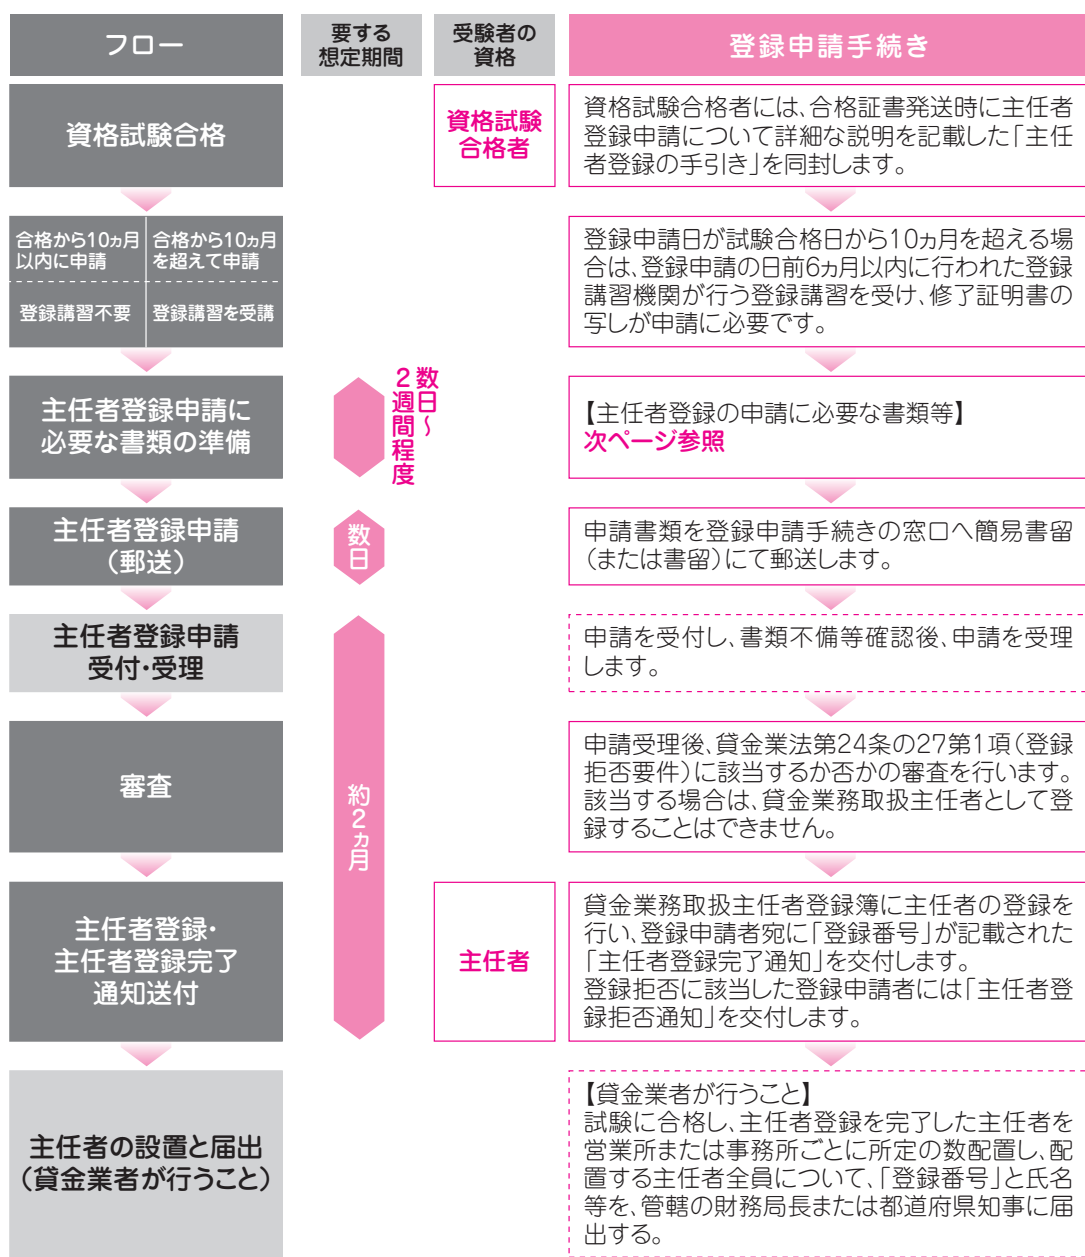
| フロー | 要する想定期間 | 受験者の資格 | 登録申請手続き |
|---|---|---|---|
| 資格試験合格 | | 資格試験合格者 | 資格試験合格者には、合格証書発送時に主任者登録申請について詳細な説明を記載した「主任者登録の手引き」を同封します。 |
| 合格から10ヵ月以内に申請 / 登録講習不要 ・ 合格から10ヵ月を超えて申請 / 登録講習を受講 | | | 登録申請日が試験合格日から10ヵ月を超える場合は、登録申請の日前6ヵ月以内に行われた登録講習機関が行う登録講習を受け、修了証明書の写しが申請に必要です。 |
| 主任者登録申請に必要な書類の準備 | 数日～2週間程度 | | 【主任者登録の申請に必要な書類等】次ページ参照 |
| 主任者登録申請（郵送） | 数日 | | 申請書類を登録申請手続きの窓口へ簡易書留（または書留）にて郵送します。 |
| 主任者登録申請受付・受理 | 約2ヵ月 | | 申請を受付し、書類不備等確認後、申請を受理します。 |
| 審査 | | | 申請受理後、貸金業法第24条の27第1項（登録拒否要件）に該当するか否かの審査を行います。該当する場合は、貸金業務取扱主任者として登録することはできません。 |
| 主任者登録・主任者登録完了通知送付 | | 主任者 | 貸金業務取扱主任者登録簿に主任者の登録を行い、登録申請者宛に「登録番号」が記載された「主任者登録完了通知」を交付します。登録拒否に該当した登録申請者には「主任者登録拒否通知」を交付します。 |
| 主任者の設置と届出（貸金業者が行うこと） | | | 【貸金業者が行うこと】試験に合格し、主任者登録を完了した主任者を営業所または事務所ごとに所定の数配置し、配置する主任者全員について、「登録番号」と氏名等を、管轄の財務局長または都道府県知事に届出する。 |